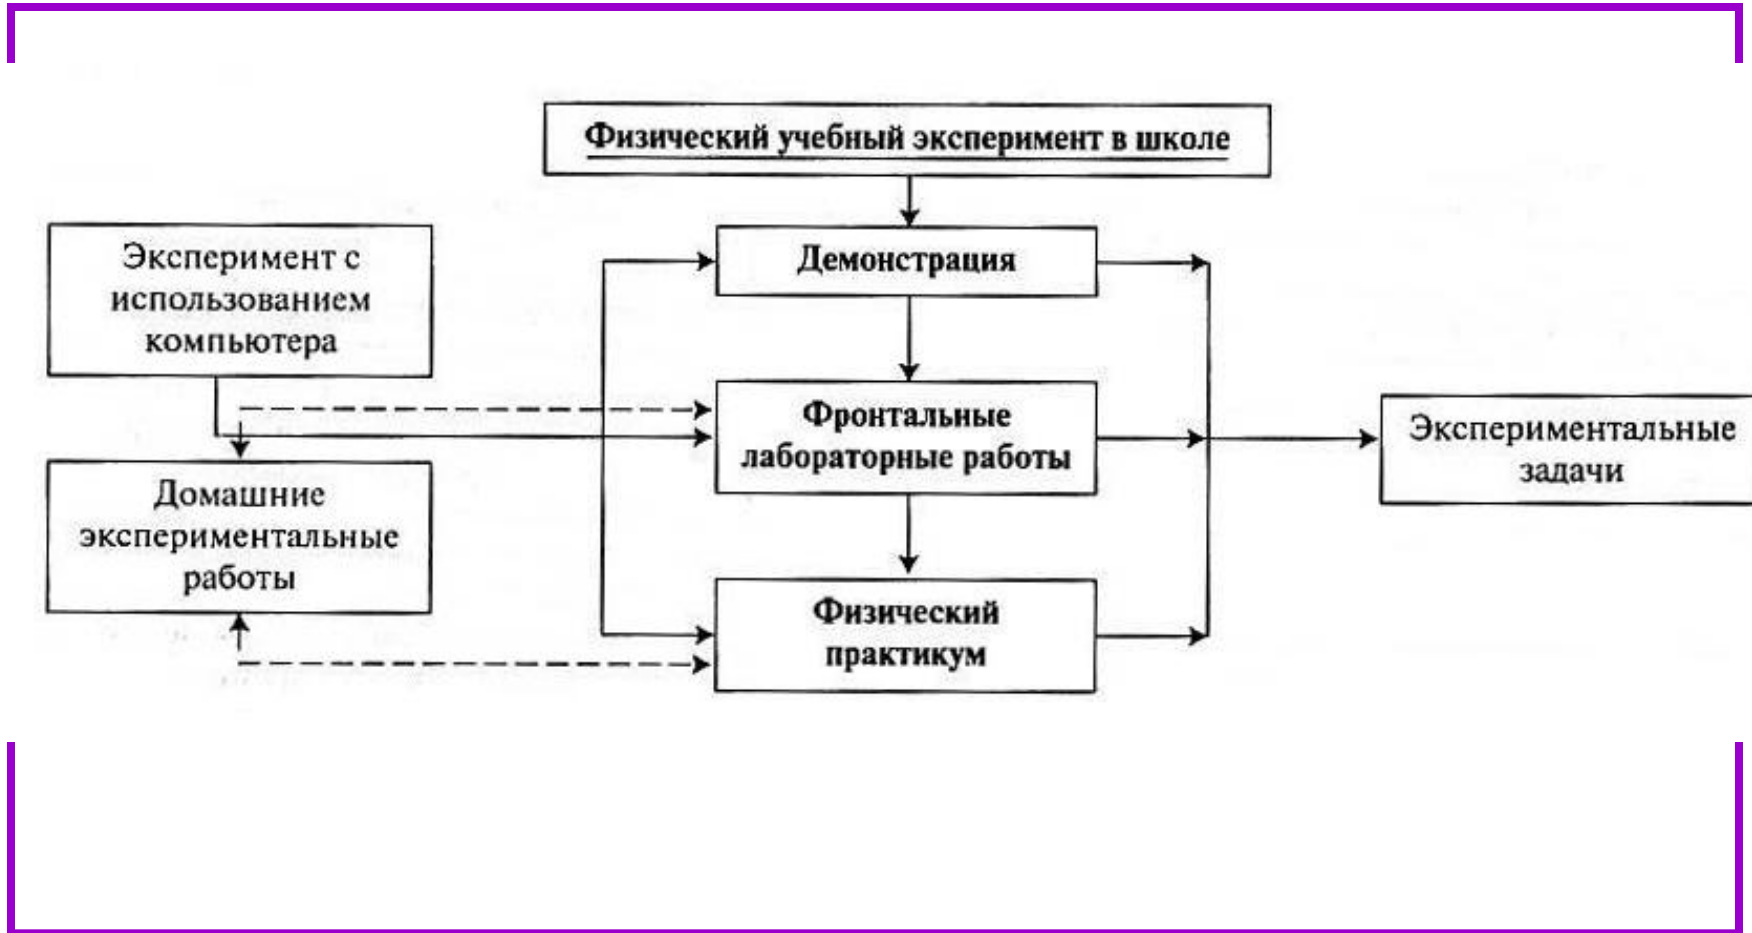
Физический учебный эксперимент в школе

Эксперимент с использованием компьютера

Демонстрация

Фронтальные лабораторные работы

Экспериментальные задачи

Домашние экспериментальные работы

Физический практикум